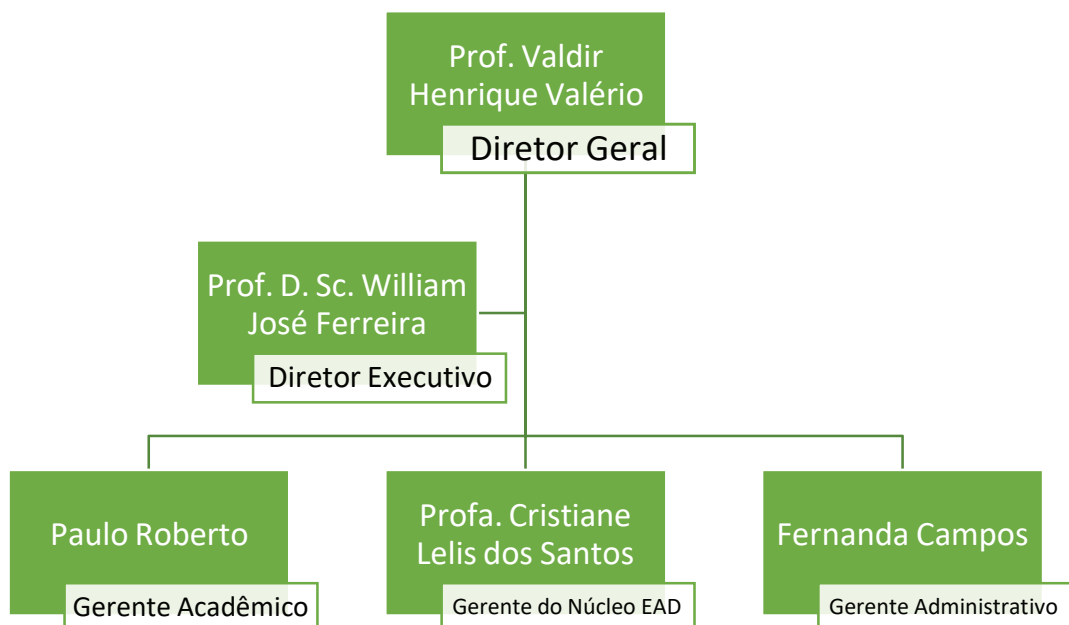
Prof. Valdir Henrique Valério

Diretor Geral

Prof. D. Sc. William José Ferreira

Diretor Executivo

Paulo Roberto

Gerente Acadêmico

Profa. Cristiane Lelis dos Santos

Gerente do Núcleo EAD

Fernanda Campos

Gerente Administrativo